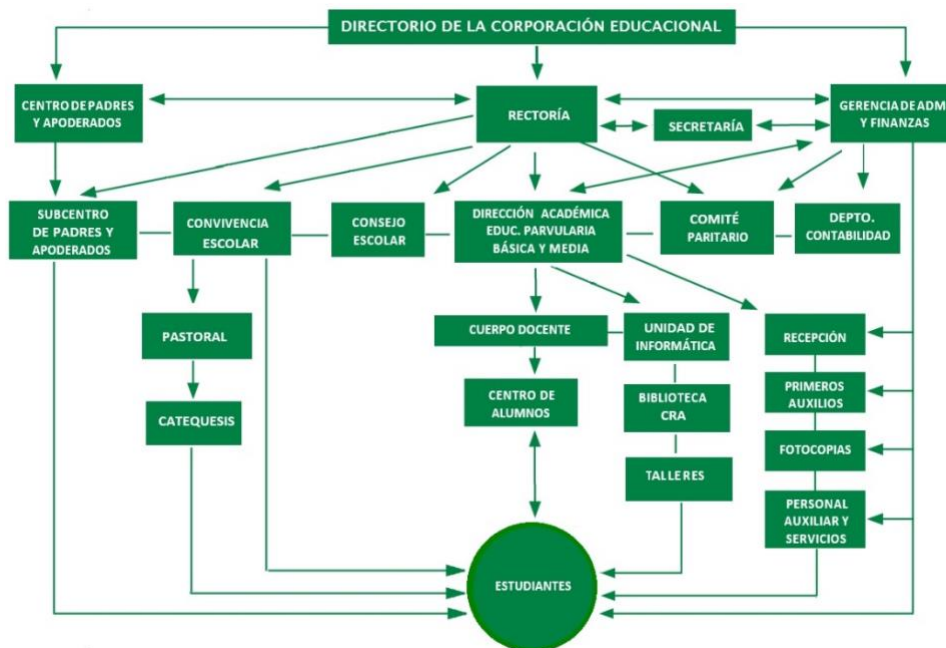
DIRECTORIO DE LA CORPORACIÓN EDUCACIONAL

CENTRO DE PADRES Y APODERADOS

RECTORÍA

SECRETARÍA

GERENCIA DE ADM Y FINANZAS

SUBCENTRO DE PADRES Y APODERADOS

CONVIVENCIA ESCOLAR

CONSEJO ESCOLAR

DIRECCIÓN ACADÉMICA EDUC. PARVULARIA BÁSICA Y MEDIA

COMITÉ PARITARIO

DEPTO. CONTABILIDAD

PASTORAL

CATEQUESIS

CUERPO DOCENTE

UNIDAD DE INFORMÁTICA

CENTRO DE ALUMNOS

BIBLIOTECA CRA

TALLERES

RECEPCIÓN

PRIMEROS AUXILIOS

FOTOCOPIAS

PERSONAL AUXILIAR Y SERVICIOS

ESTUDIANTES